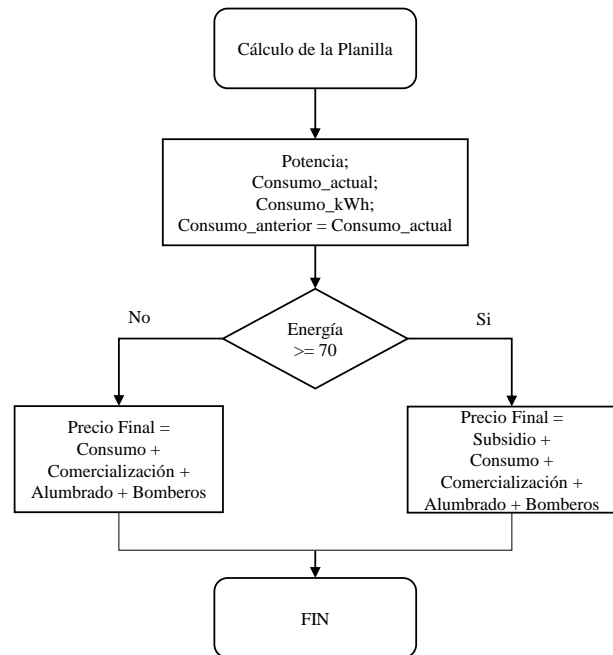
Cálculo de la Planilla

Potencia;
Consumo_actual;
Consumo_kWh;
Consumo_anterior = Consumo_actual

No

Energía
>= 70

Si

Precio Final =
Consumo +
Comercialización +
Alumbrado + Bomberos

Precio Final =
Subsidio +
Consumo +
Comercialización +
Alumbrado + Bomberos

FIN